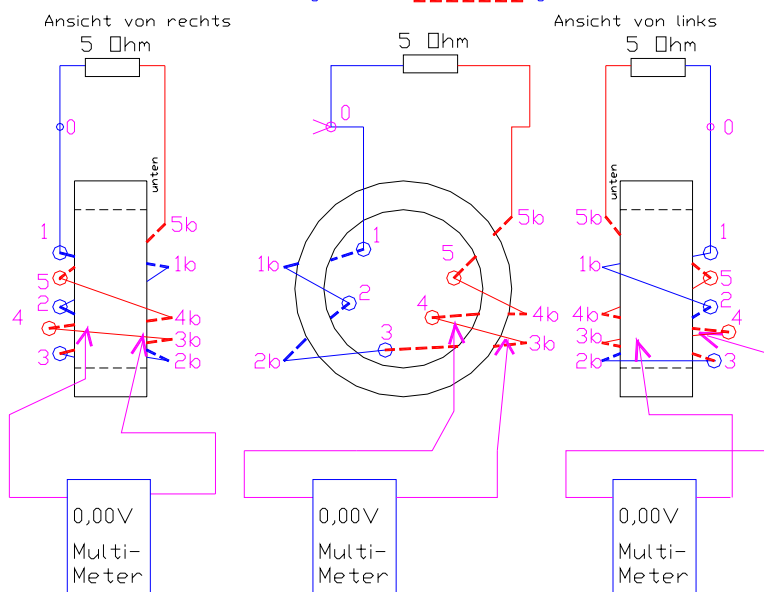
Ansicht von rechts

5 Ohm

0

unten

1

5b

1b

5

2

4

4b

3b

3

2b

0,00V

Multi-Meter

5 Ohm

0

1

5b

1b

5

2

4

4b

3

3b

2b

0,00V

Multi-Meter

Ansicht von links

5 Ohm

0

unten

5b

1

1b

5

2

4b

4

3b

2b

3

0,00V

Multi-Meter